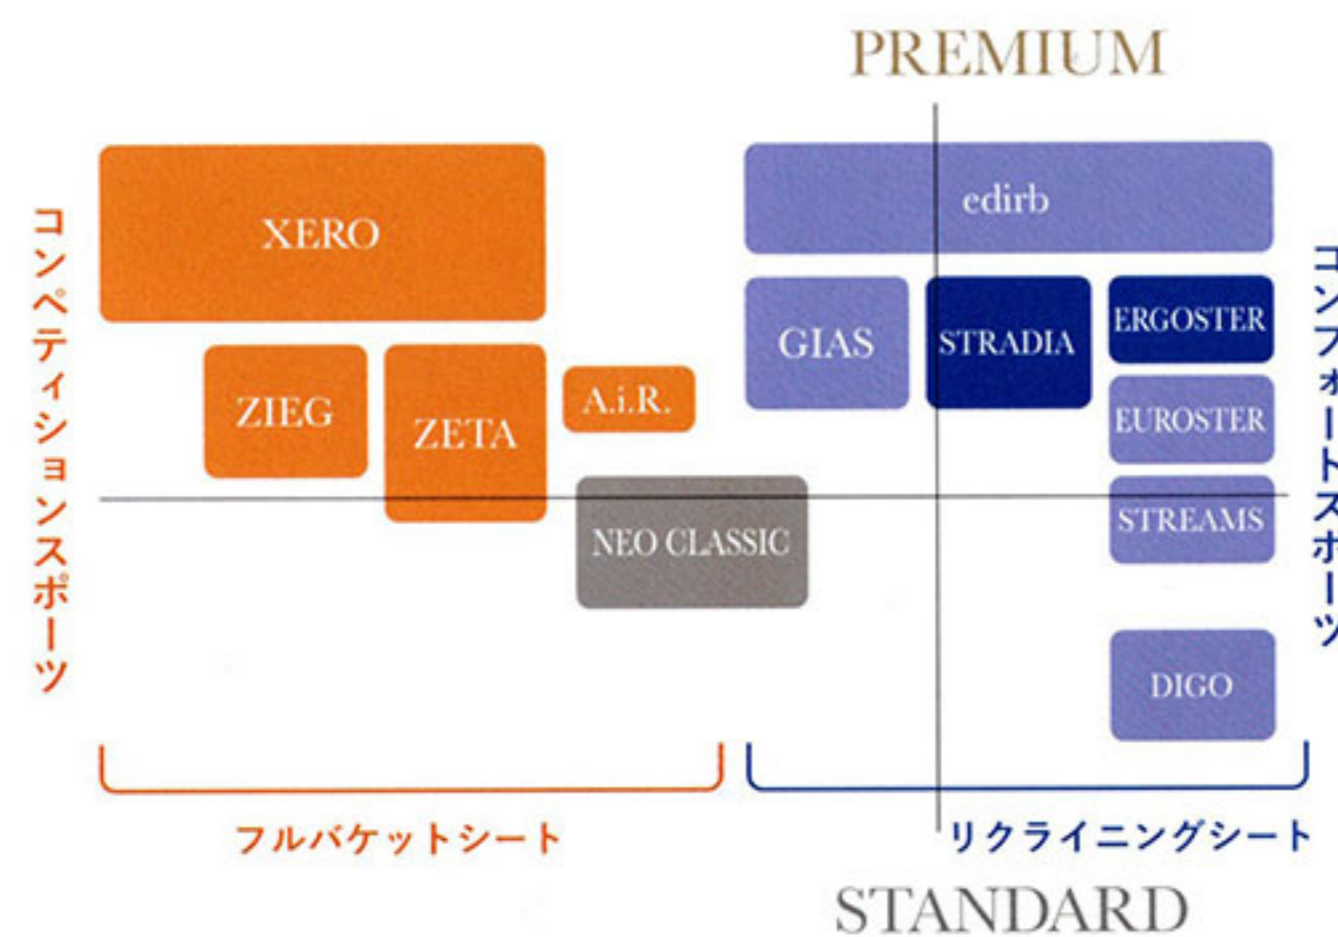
PREMIUM

コンペティションスポーツ

XERO

ZIEG

ZETA

A.i.R.

NEO CLASSIC

edirb

GIAS

STRADIA

ERGOSTER

EUROSTER

STREAMS

DIGO

コンフォートスポーツ

フルバケットシート

リクライニングシート

STANDARD